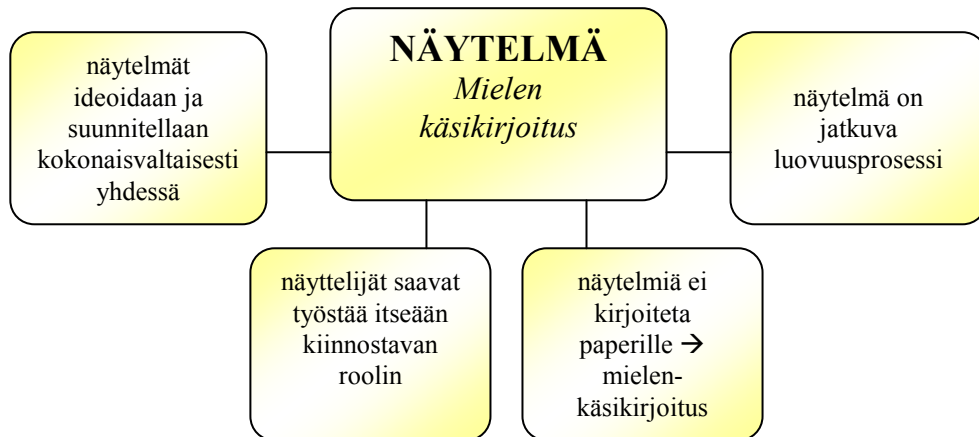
NÄYTELMÄ
*Mielen käsikirjoitus*

näytelmät ideoidaan ja suunnitellaan kokonaisvaltaisesti yhdessä

näytelmä on jatkuva luovuusprosessi

näyttelijät saavat työstää itseään kiinnostavan roolin

näytelmiä ei kirjoiteta paperille → mielen-käsikirjoitus